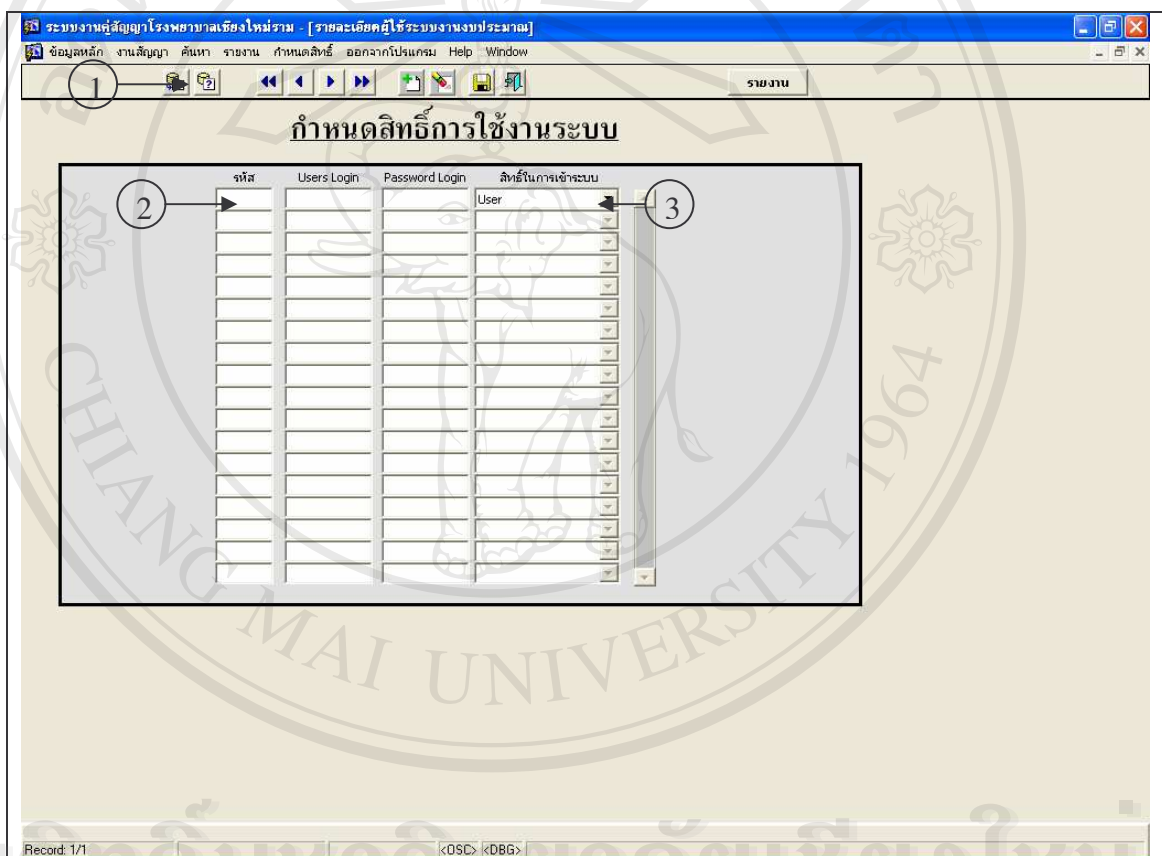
ระบบงานคู่สัญญาโรงพยาบาลเชียงใหม่ราม - [รายละเอียดผู้ใช้ระบบงานงบประมาณ]

ข้อมูลหลัก งานสัญญา ค้นหา รายงาน กำหนดสิทธิ์ ออกจากโปรแกรม Help Window

1

รายงาน

กำหนดสิทธิ์การใช้งานระบบ

| รหัส | Users Login | Password Login | สิทธิ์ในการเข้าระบบ |
|---|---|---|---|
| | | | User |

2

3

CHIANG MAI UNIVERSITY 1964

Record: 1/1

<OSC> <DBG>